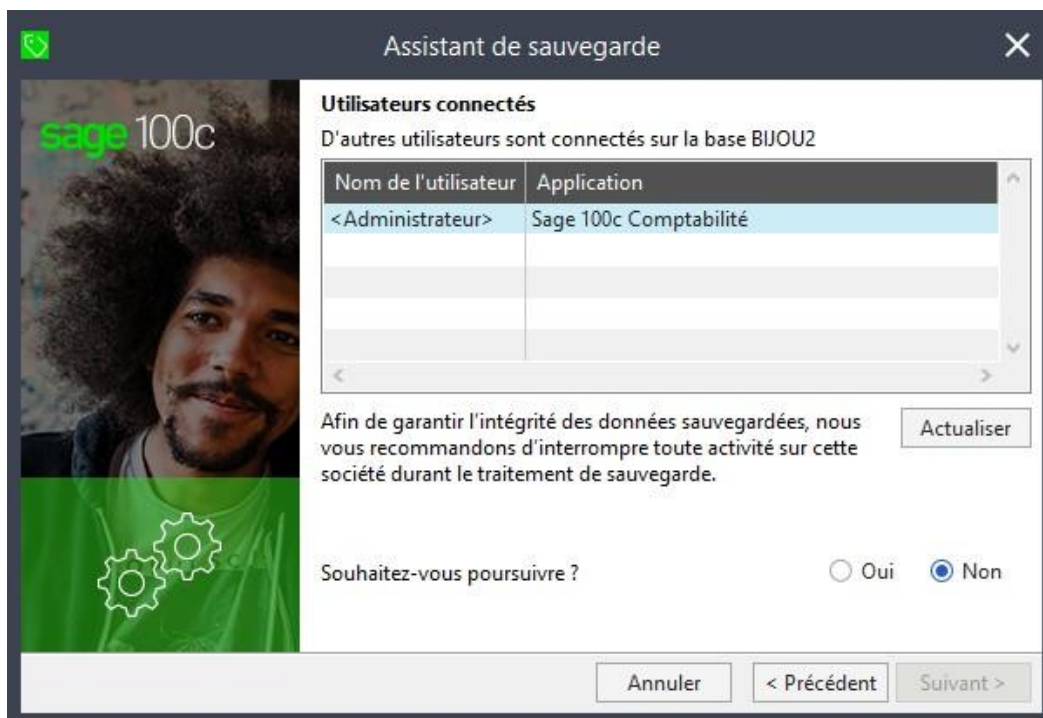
Assistant de sauvegarde

sage 100c

Utilisateurs connectés

D'autres utilisateurs sont connectés sur la base BIJOU2

| Nom de l'utilisateur | Application |
|---|---|
| <Administrateur> | Sage 100c Comptabilité |

Afin de garantir l'intégrité des données sauvegardées, nous vous recommandons d'interrompre toute activité sur cette société durant le traitement de sauvegarde.

Actualiser

Souhaitez-vous poursuivre ?

Oui

Non

Annuler

< Précédent

Suivant >